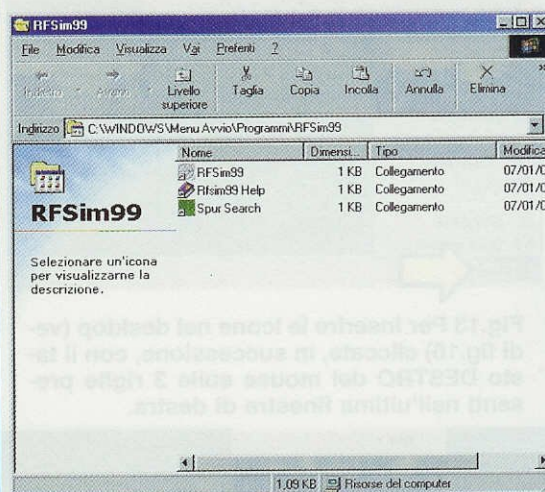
RFSim99

File Modifica Visualizza Vai Preferiti ?

Indietro Avanti Livello superiore Taglia Copia Incolla Annulla Elimina

Indirizzo C:\WINDOWS\Menu Avvio\Programmi\RFSim99

RFSim99

Selezionare un'icona per visualizzarne la descrizione.

| Nome | Dimensi... | Tipo | Modifica |
|---|---|---|---|
| RFSim99 | 1 KB | Collegamento | 07/01/0 |
| Rfsim99 Help | 1 KB | Collegamento | 07/01/0 |
| Spur Search | 1 KB | Collegamento | 07/01/0 |

Fig.15 Per inserire le icone nel desktop (vedi fig.16) cliccate, in successione, con il tasto DESTRO del mouse sulle 3 righe presenti nell'ultima finestra di destra.

1,09 KB Risorse del computer